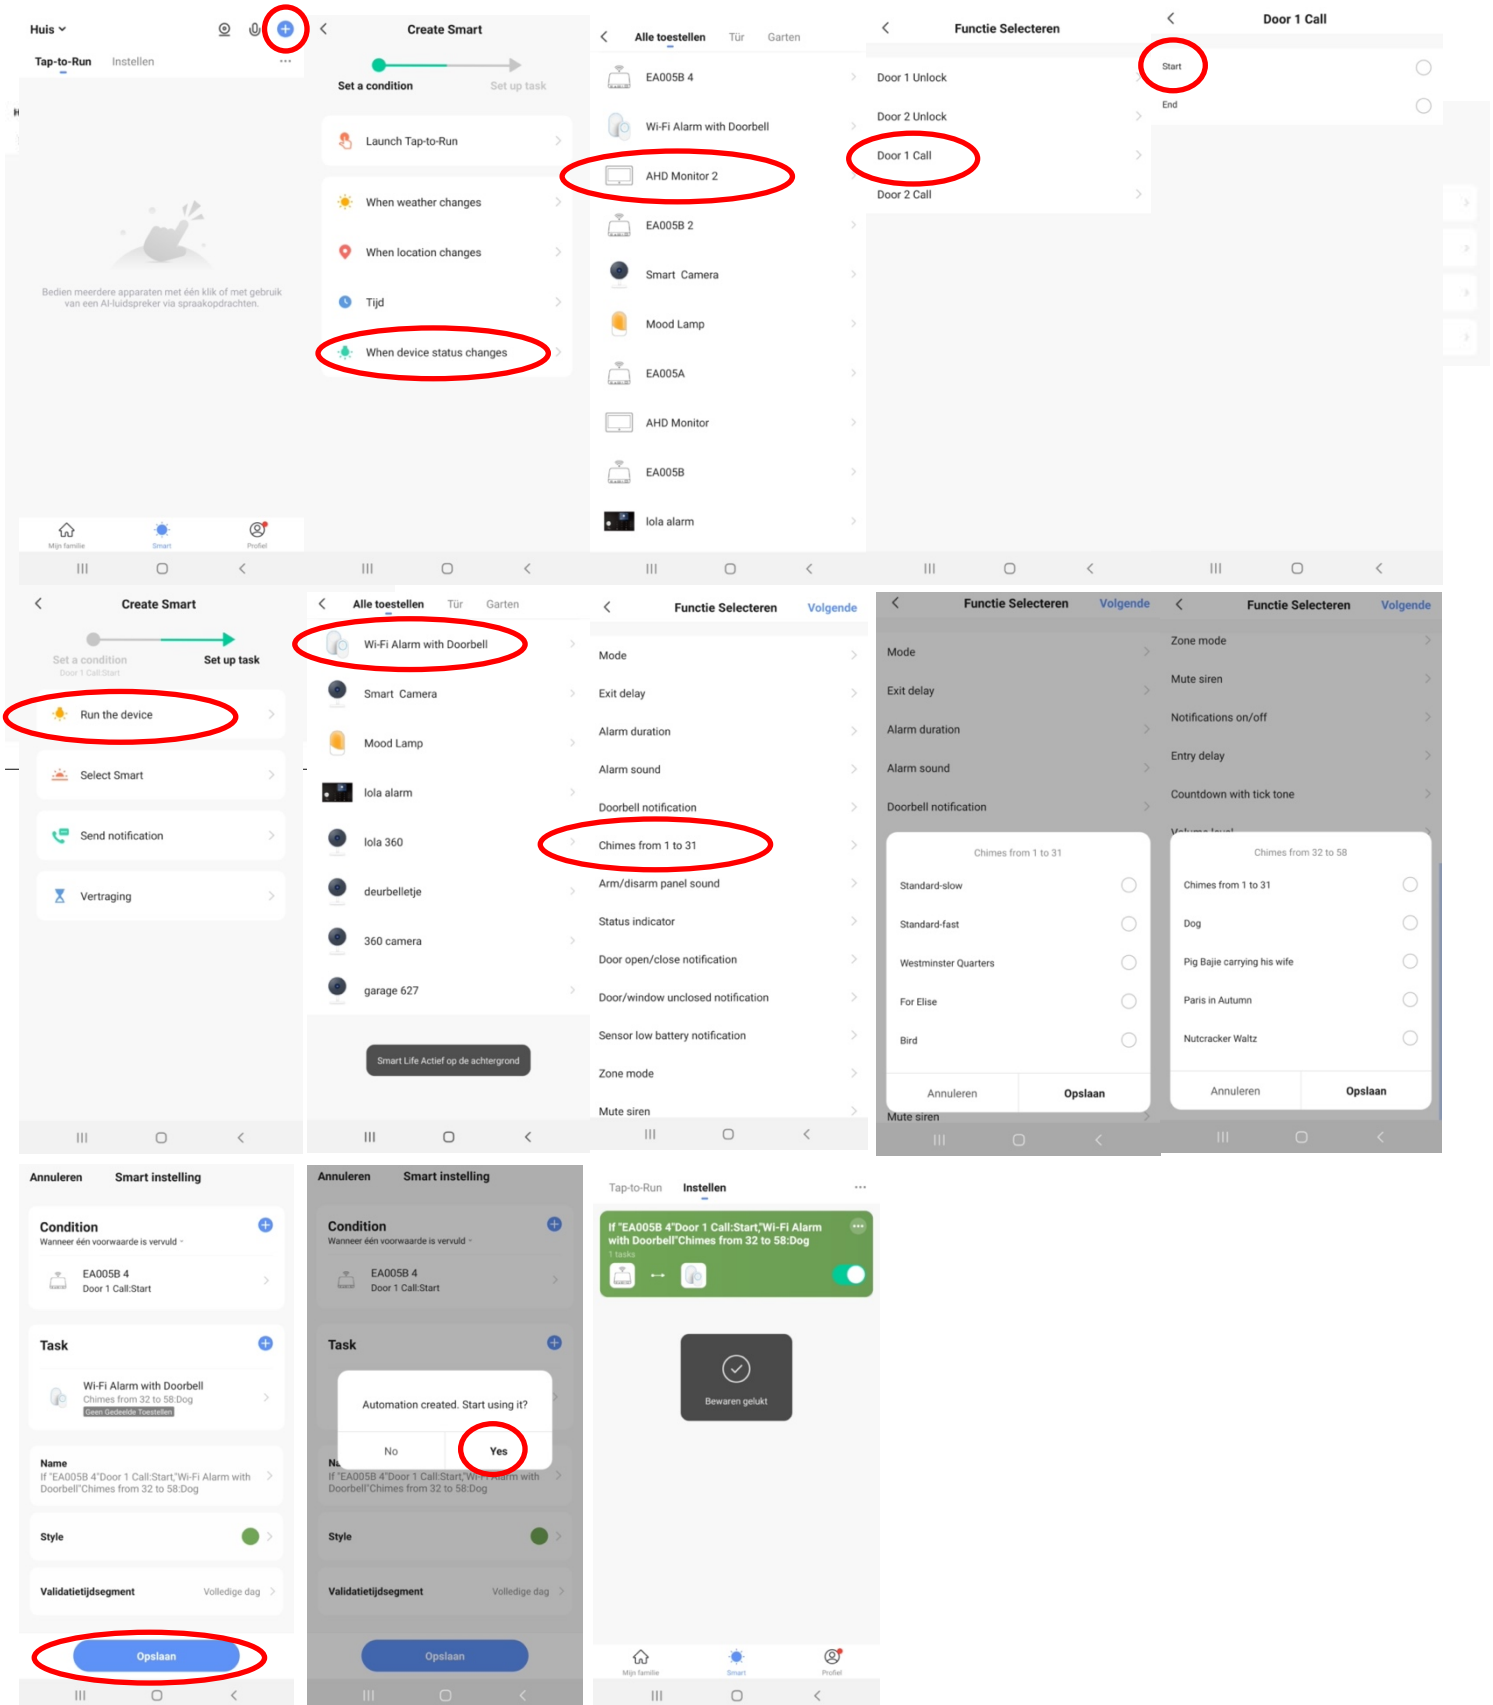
Huis
Tap-to-Run Instellen
Bedien meerdere apparaten met één klik of met gebruik van een AI-luidspreker via spraakopdrachten.
Mijn familie Smart Profiel

Create Smart
Set a condition Set up task
Launch Tap-to-Run
When weather changes
When location changes
Tijd
When device status changes

Alle toestellen Tür Garten
EA005B 4
Wi-Fi Alarm with Doorbell
AHD Monitor 2
EA005B 2
Smart Camera
Mood Lamp
EA005A
AHD Monitor
EA005B
lola alarm

Functie Selecteren
Door 1 Unlock
Door 2 Unlock
Door 1 Call
Door 2 Call

Door 1 Call
Start
End

Create Smart
Set a condition Set up task
Door 1 Call:Start
Run the device
Select Smart
Send notification
Vertraging

Alle toestellen Tür Garten
Wi-Fi Alarm with Doorbell
Smart Camera
Mood Lamp
lola alarm
lola 360
deurbelletje
360 camera
garage 627
Smart Life Actief op de achtergrond

Functie Selecteren Volgende
Mode
Exit delay
Alarm duration
Alarm sound
Doorbell notification
Chimes from 1 to 31
Arm/disarm panel sound
Status indicator
Door open/close notification
Door/window unclosed notification
Sensor low battery notification
Zone mode
Mute siren

Functie Selecteren Volgende
Mode
Exit delay
Alarm duration
Alarm sound
Doorbell notification
Chimes from 1 to 31
Standard-slow
Standard-fast
Westminster Quarters
For Elise
Bird
Annuleren Opslaan
Mute siren

Functie Selecteren Volgende
Zone mode
Mute siren
Notifications on/off
Entry delay
Countdown with tick tone
Chimes from 32 to 58
Chimes from 1 to 31
Dog
Pig Bajie carrying his wife
Paris in Autumn
Nutcracker Waltz
Annuleren Opslaan

Annuleren Smart instelling
Condition
Wanneer één voorwaarde is vervuld
EA005B 4
Door 1 Call:Start
Task
Wi-Fi Alarm with Doorbell
Chimes from 32 to 58:Dog
Geen Gedeelde Toestellen
Name
If "EA005B 4"Door 1 Call:Start,"Wi-Fi Alarm with Doorbell"Chimes from 32 to 58:Dog
Style
Validatietijdsegment Volledige dag
Opslaan

Annuleren Smart instelling
Condition
Wanneer één voorwaarde is vervuld
EA005B 4
Door 1 Call:Start
Task
Automation created. Start using it?
No Yes
If "EA005B 4"Door 1 Call:Start,"Wi-Fi Alarm with Doorbell"Chimes from 32 to 58:Dog
Style
Validatietijdsegment Volledige dag
Opslaan

Tap-to-Run Instellen
If "EA005B 4"Door 1 Call:Start,"Wi-Fi Alarm with Doorbell"Chimes from 32 to 58:Dog
1 tasks
Bewaren gelukt
Mijn familie Smart Profiel